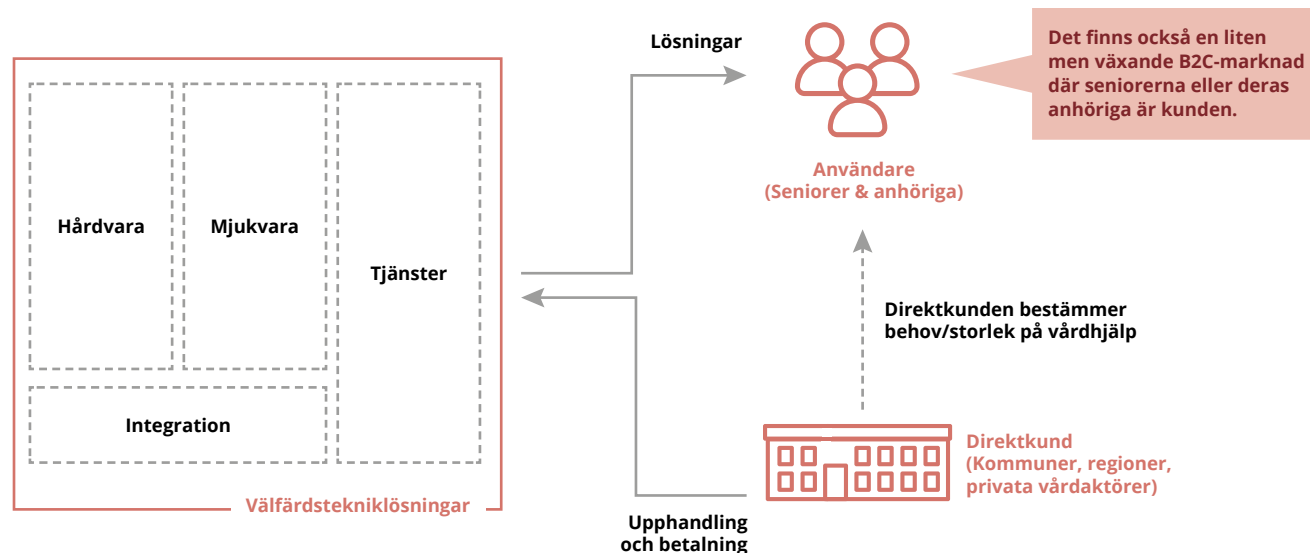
Lösningar

Det finns också en liten men växande B2C-marknad där seniorerna eller deras anhöriga är kunden.

Användare
(Seniorer & anhöriga)

Hårdvara

Mjukvara

Tjänster

Integration

Välfärdsteknik­lösningar

Direktkunden bestämmer behov/storlek på vårdhjälp

Direktkund
(Kommuner, regioner, privata vårdaktörer)

Upphandling och betalning